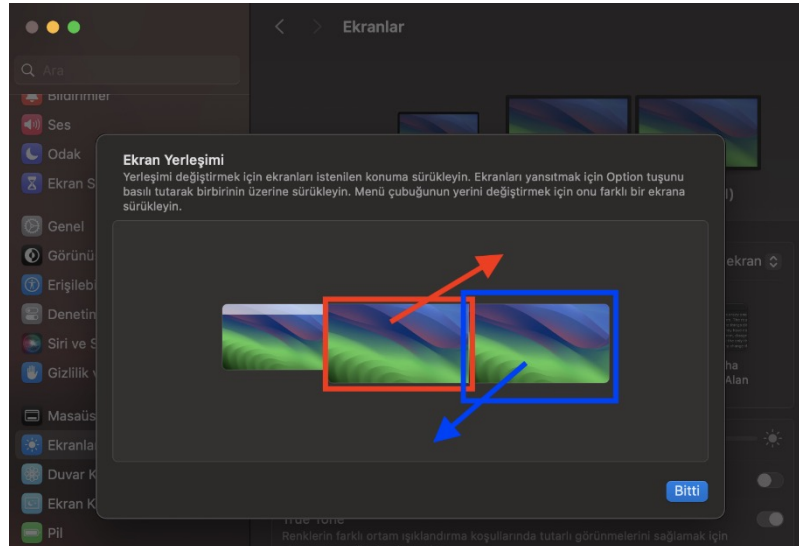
Ekranlar

Ara

Bildirimler
Ses
Odak
Ekran S
Genel
Görünü
Erişilebi
Denetim
Siri ve S
Gizlilik v
Masaüs
Ekranla
Duvar K
Ekran K
Pil

Ekran Yerleşimi
Yerleşimi değiştirmek için ekranları istenilen konuma sürükleyin. Ekranları yansıtmak için Option tuşunu basılı tutarak birbirinin üzerine sürükleyin. Menü çubuğunun yerini değiştirmek için onu farklı bir ekrana sürükleyin.

Bitti

ekran
ha
Alan

True Tone
Renklerin farklı ortam ışıklandırma koşullarında tutarlı görünmelerini sağlamak için